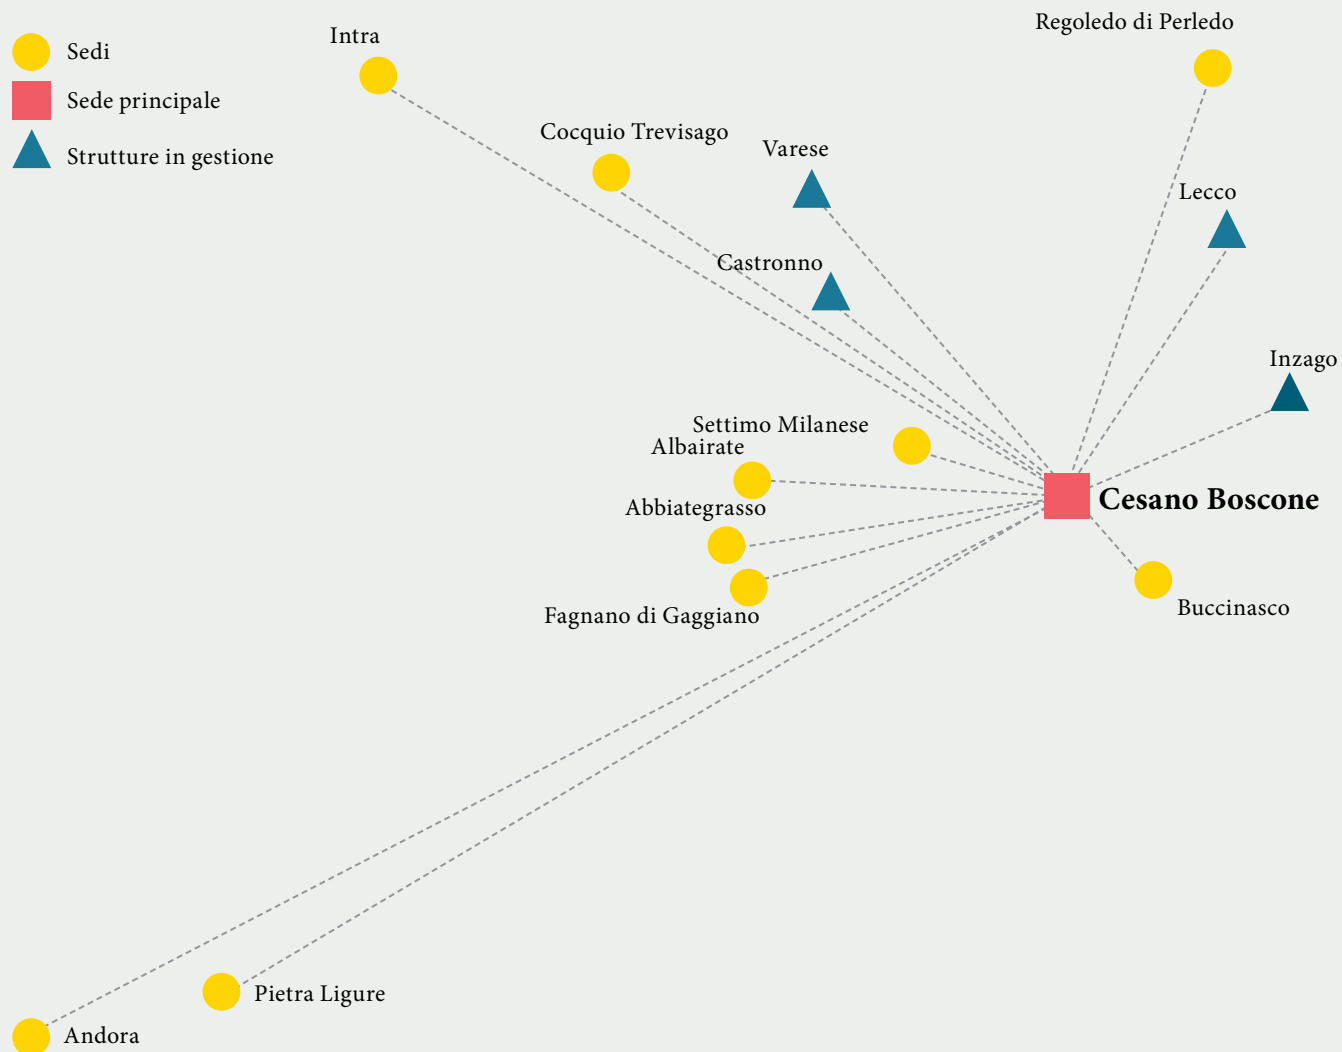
Sedi
Sede principale
Strutture in gestione

Intra
Regoledo di Perledo
Cocquio Trevisago
Varese
Lecco
Castronno
Inzago
Settimo Milanese
Albairate
Cesano Boscone
Abbiategrasso
Fagnano di Gaggiano
Buccinasco
Pietra Ligure
Andora